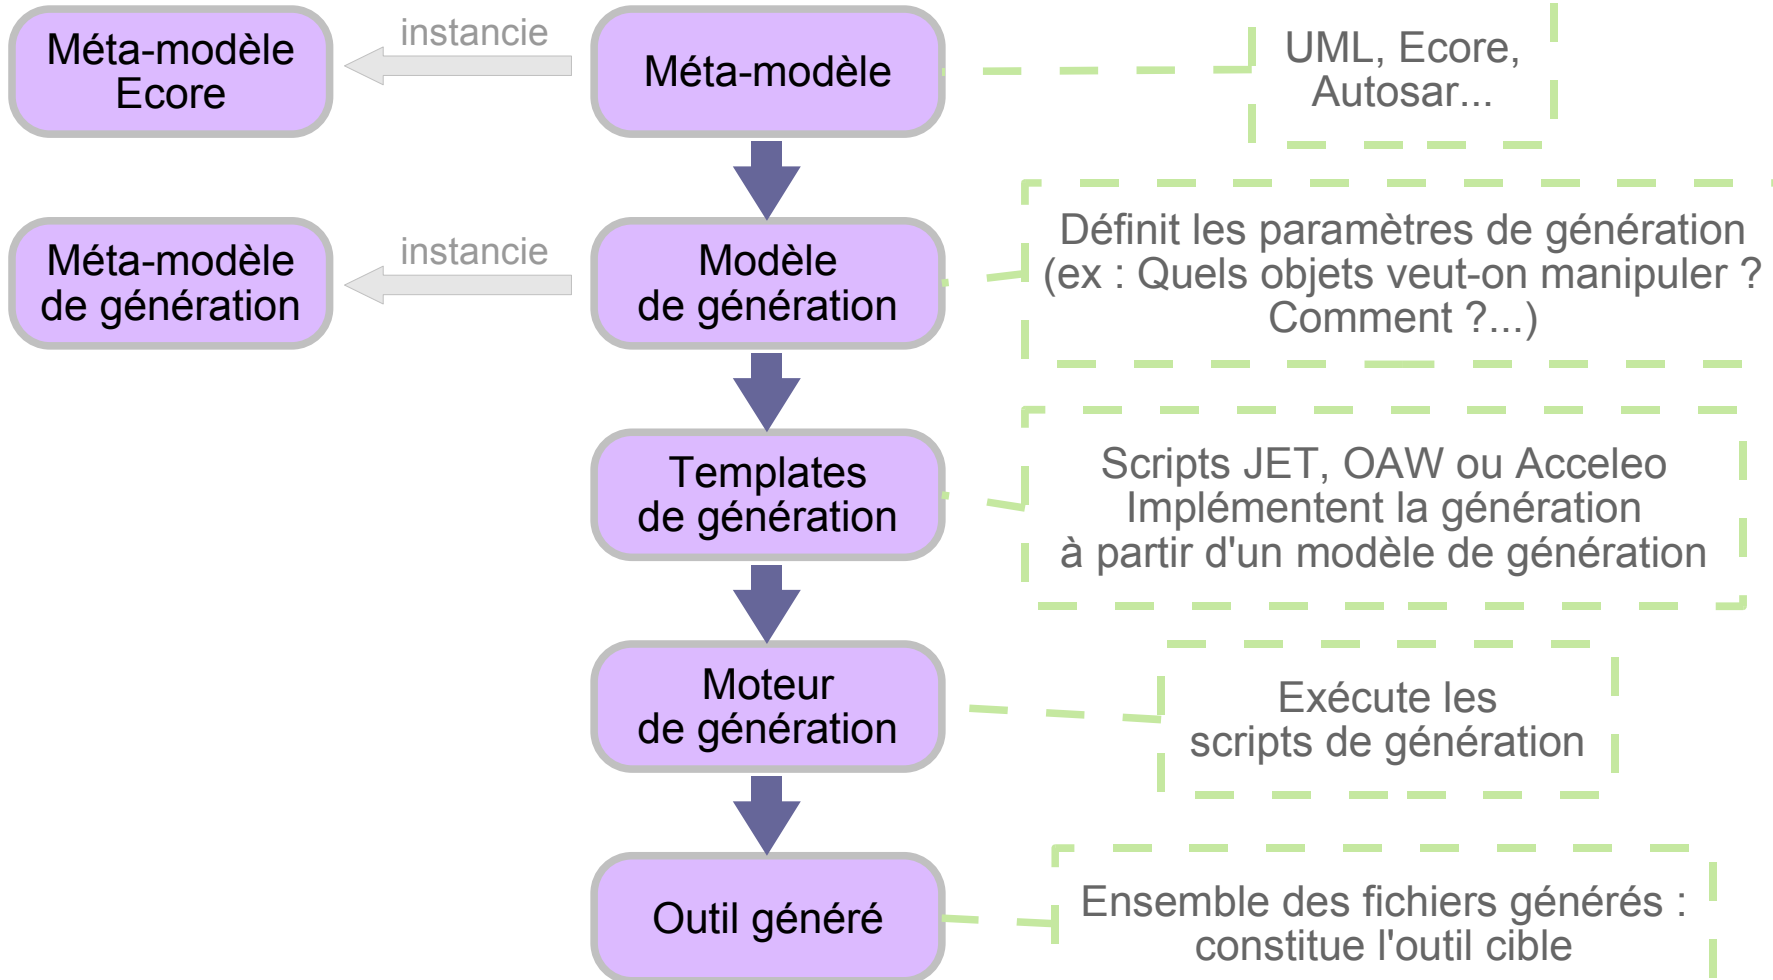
Méta-modèle Ecore

instancie

Méta-modèle

UML, Ecore, Autosar...

Méta-modèle de génération

instancie

Modèle de génération

Définit les paramètres de génération (ex : Quels objets veut-on manipuler ? Comment ?...)

Templates de génération

Scripts JET, OAW ou Acceleo Implémentent la génération à partir d'un modèle de génération

Moteur de génération

Exécute les scripts de génération

Outil généré

Ensemble des fichiers générés : constitue l'outil cible